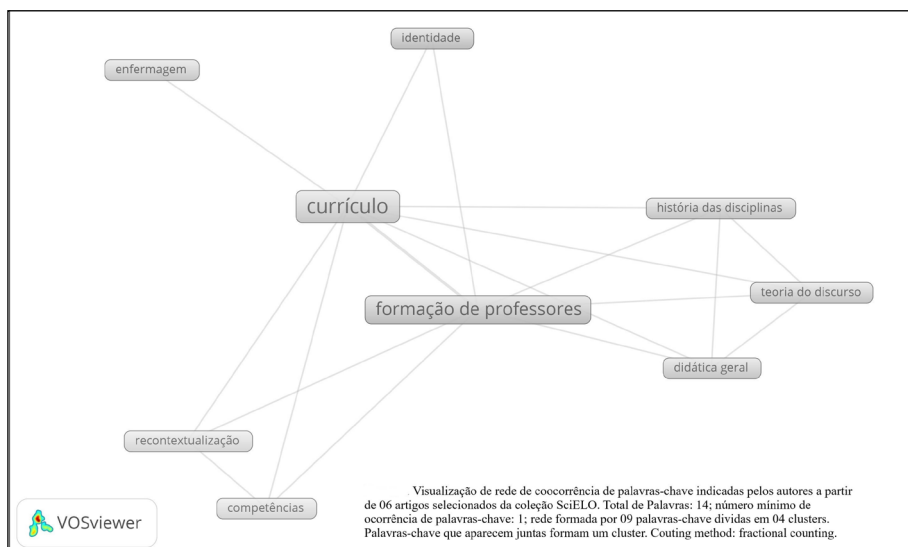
identidade

enfermagem

currículo

história das disciplinas

teoria do discurso

formação de professores

didática geral

recontextualização

competências

VOSviewer

Visualização de rede de coocorrência de palavras-chave indicadas pelos autores a partir de 06 artigos selecionados da coleção SciELO. Total de Palavras: 14; número mínimo de ocorrência de palavras-chave: 1; rede formada por 09 palavras-chave dividas em 04 clusters. Palavras-chave que aparecem juntas formam um cluster. Couting method: fractional counting.